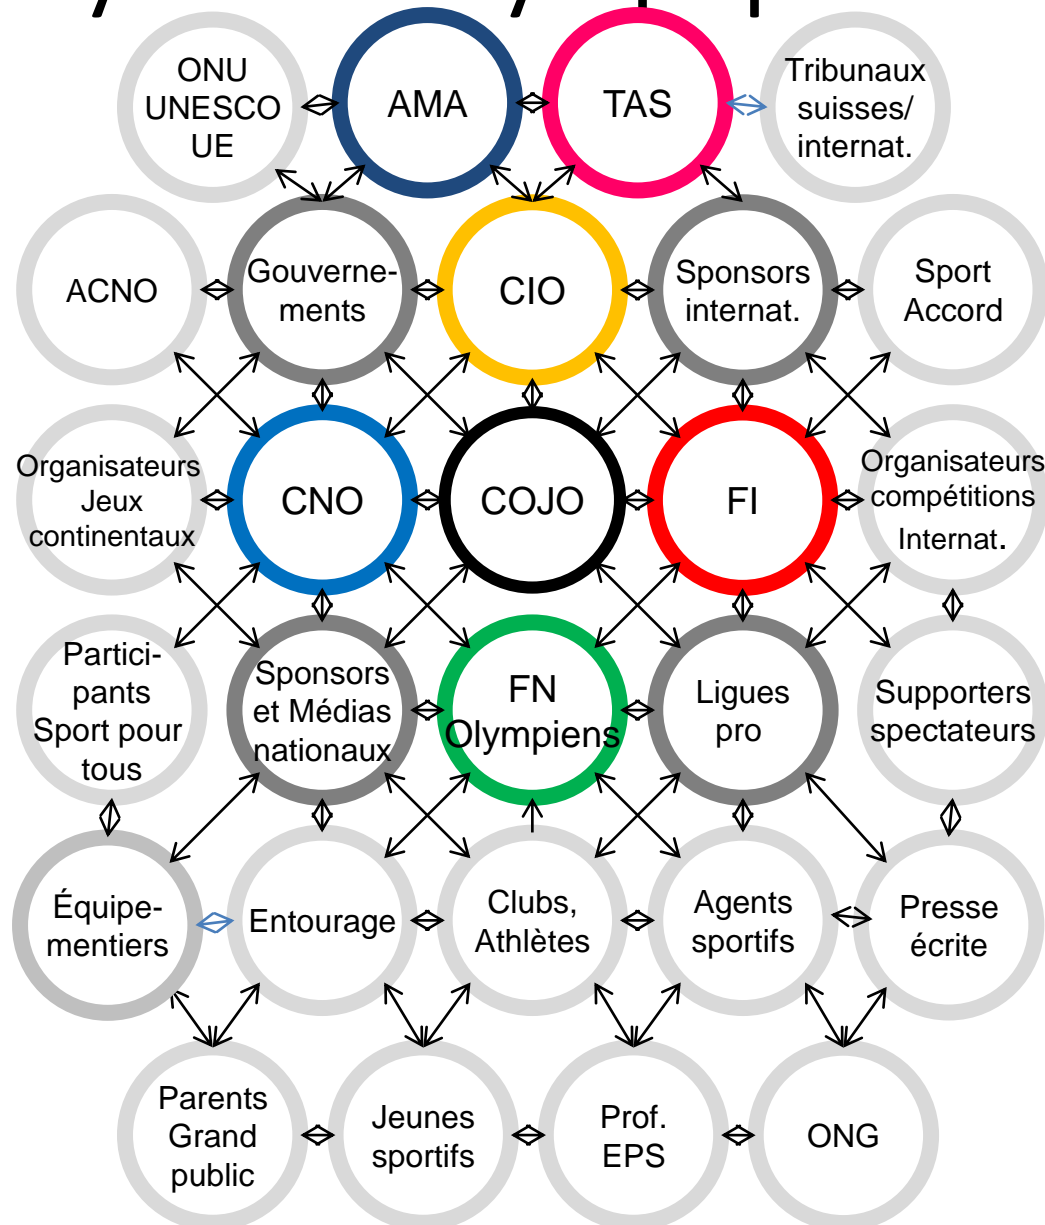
ONU UNESCO UE

AMA

TAS

Tribunaux suisses/ internat.

ACNO

Gouvernements

CIO

Sponsors internat.

Sport Accord

Organisateurs Jeux continentaux

CNO

COJO

FI

Organisateurs compétitions Internat.

Participants Sport pour tous

Sponsors et Médias nationaux

FN Olympiens

Ligues pro

Supporters spectateurs

Équipementiers

Entourage

Clubs, Athlètes

Agents sportifs

Presse écrite

Parents Grand public

Jeunes sportifs

Prof. EPS

ONG